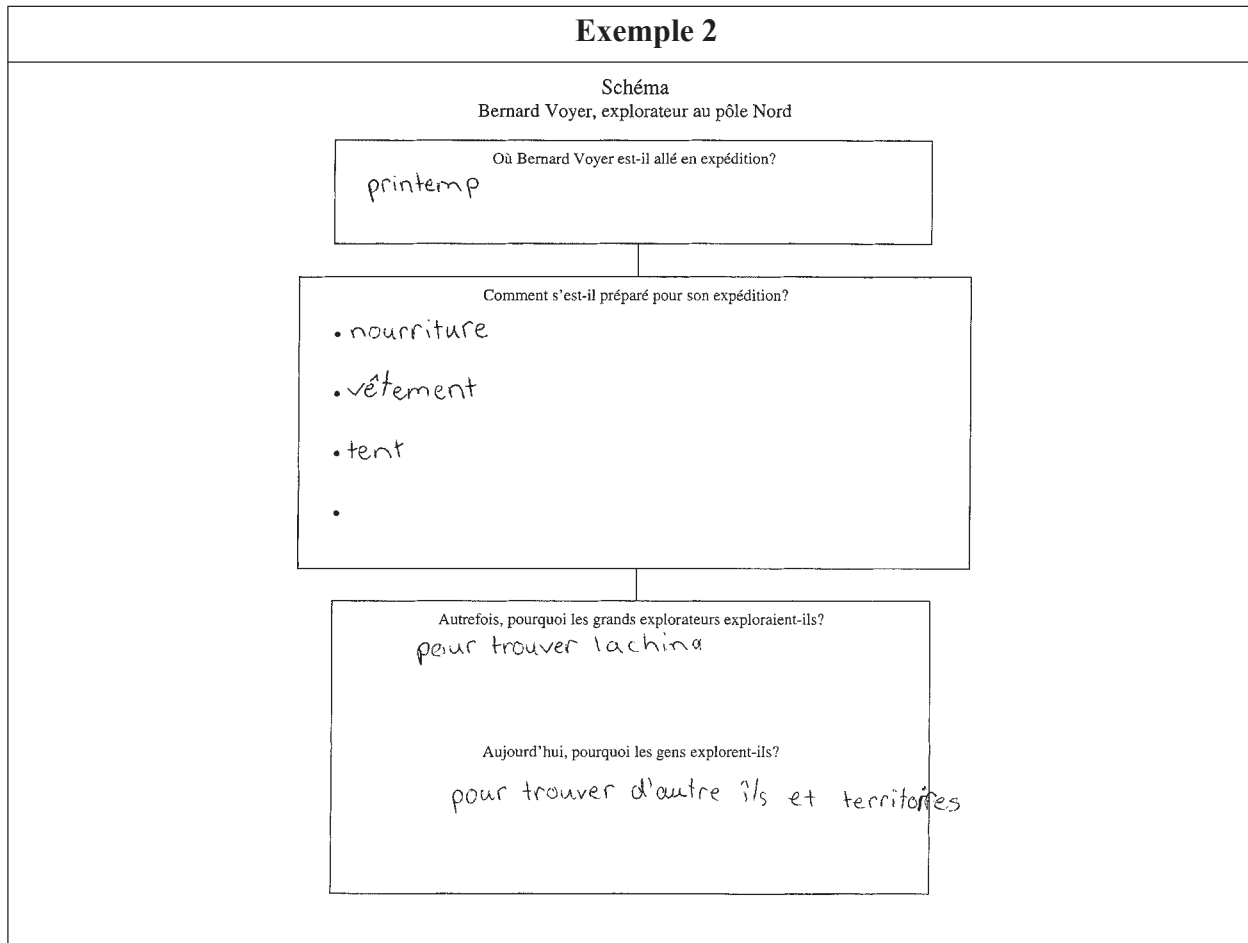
Exemple 2

Schéma
Bernard Voyer, explorateur au pôle Nord

Où Bernard Voyer est-il allé en expédition?

printemp

Comment s'est-il préparé pour son expédition?

• nourriture

• vêtement

• tent

•

Autrefois, pourquoi les grands explorateurs exploraient-ils?

pour trouver lachina

Aujourd'hui, pourquoi les gens explorent-ils?

pour trouver d'autre îls et territoires